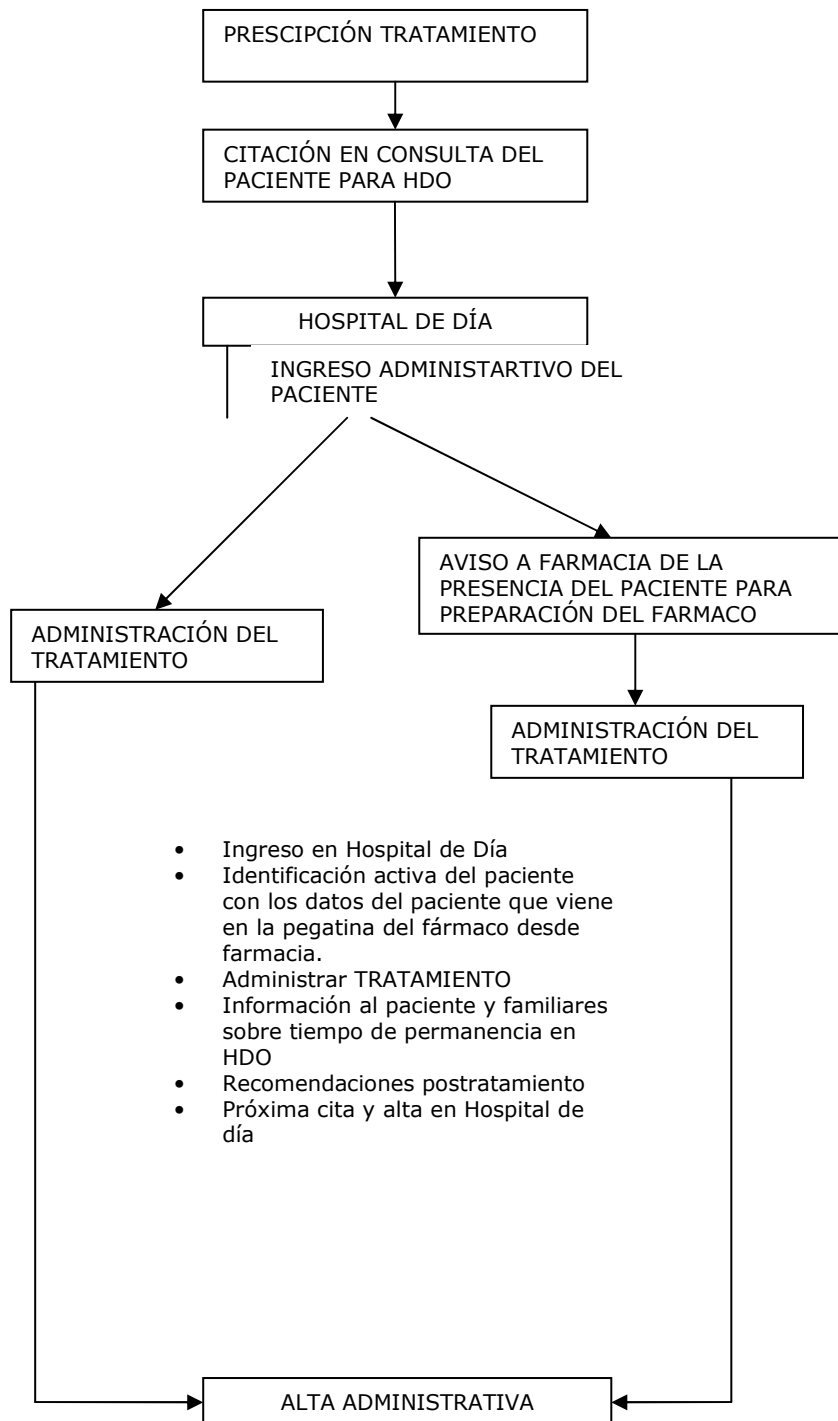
PRESCIPCIÓN TRATAMIENTO

CITACIÓN EN CONSULTA DEL PACIENTE PARA HDO

HOSPITAL DE DÍA

INGRESO ADMINISTARTIVO DEL PACIENTE

AVISO A FARMACIA DE LA PRESENCIA DEL PACIENTE PARA PREPARACIÓN DEL FARMACO

ADMINISTRACIÓN DEL TRATAMIENTO

ADMINISTRACIÓN DEL TRATAMIENTO

- Ingreso en Hospital de Día
- Identificación activa del paciente con los datos del paciente que viene en la pegatina del fármaco desde farmacia.
- Administrar TRATAMIENTO
- Información al paciente y familiares sobre tiempo de permanencia en HDO
- Recomendaciones postratamiento
- Próxima cita y alta en Hospital de día

ALTA ADMINISTRATIVA